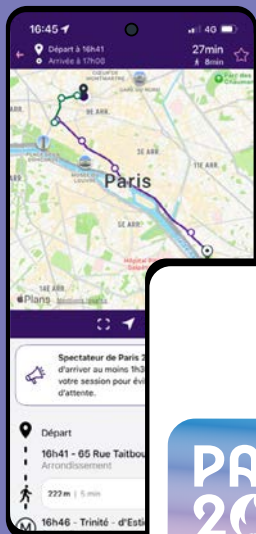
16:45
4G
Départ à 16h41
Arrivée à 17h00
27min
8min
SACRÉ-CŒUR DE MONTMARTRE
GARE DU NORD
Parc des Buttes-Chaumont
MUSÉE DU LOUVRE
Paris
5E ARR.
11E ARR.
Hôpital Pitié-Salpêtrière
Plans
Spectateur de Paris 2
d'arriver au moins 1h3
votre session pour évi
d'attente.
Départ
16h41 - 65 Rue Taitbou
Arrondissement
222 m | 5 min
16h46 - Trinité - d'Esti
PA
20